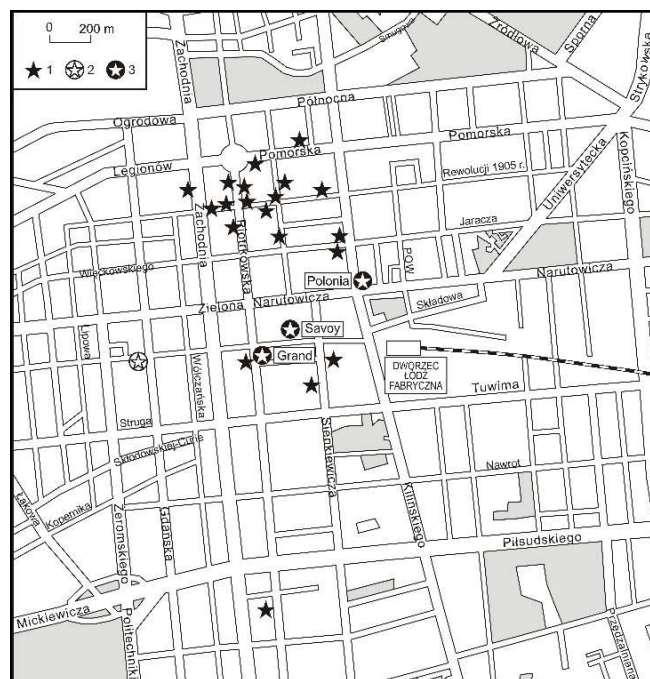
0 200 m

1 2 3

Zachodnia

Smugowa

Źródłowa

Sporna

Strykowska

Północna

Ogrodowa

Pomorska

Pomorska

Legionów

Rewolucji 1905 r.

Uniwersytecka

Kopcińskiego

Zachodnia

Piotrkowska

Jaracza

Więckowskiego

POW

Polonia

Narutowicza

Zielona

Narutowicza

Składowa

Savoy

Lipowa

Wólczańska

Grand

DWORZEC ŁÓDŹ FABRYCZNA

Tuwima

Struga

Skłodowskiej-Curie

Sienkiewicza

Kilińskiego

Nawrot

Łąkowa

Kopernika

Żeromskiego

Gdańska

Piłsudskiego

Mickiewicza

Politechniki

Przędzalniana